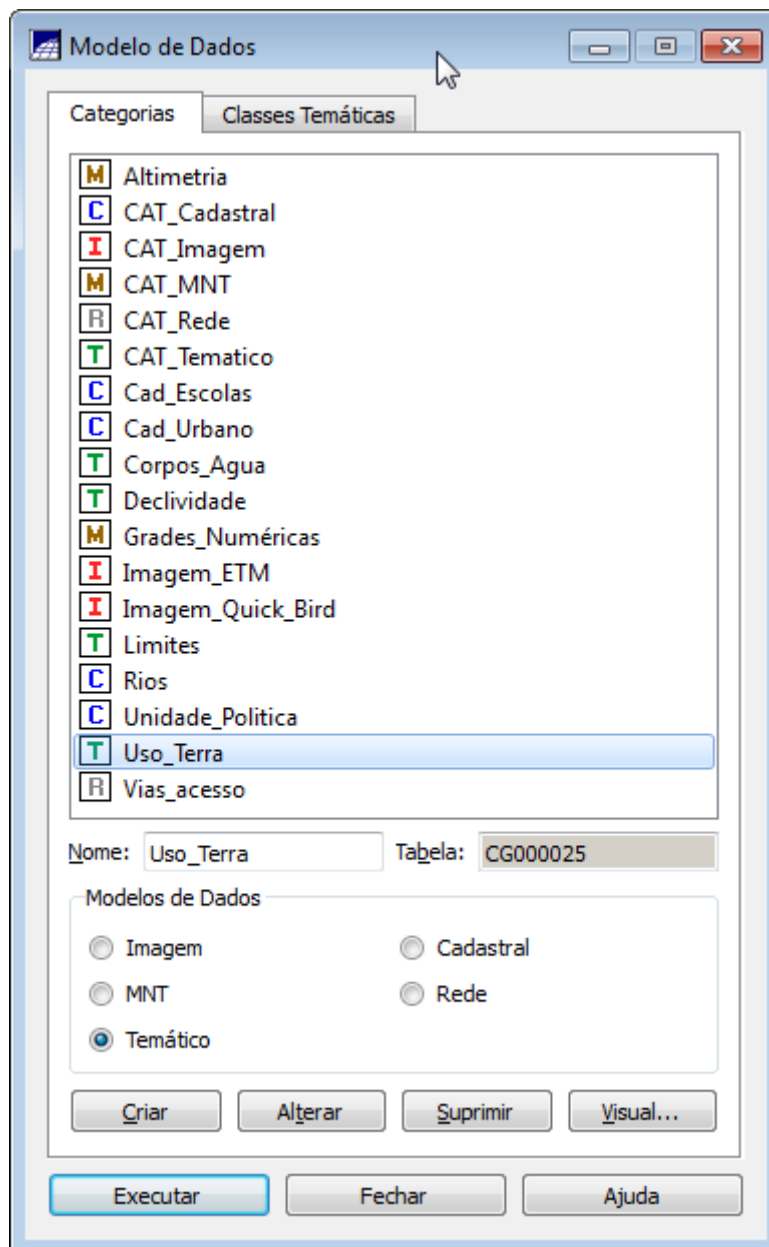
Modelo de Dados

Categorias | Classes Temáticas

M Altimetria
C CAT_Cadastral
I CAT_Imagem
M CAT_MNT
R CAT_Rede
T CAT_Tematico
C Cad_Escolas
C Cad_Urbano
T Corpos_Agua
T Declividade
M Grades_Numéricas
I Imagem_ETM
I Imagem_Quick_Bird
T Limites
C Rios
C Unidade_Politica
T Uso_Terra
R Vias_acesso

Nome: Uso_Terra
Tabela: CG000025

Modelos de Dados
Imagem
Cadastral
MNT
Rede
Temático

Criar
Alterar
Suprimir
Visual...

Executar
Fechar
Ajuda